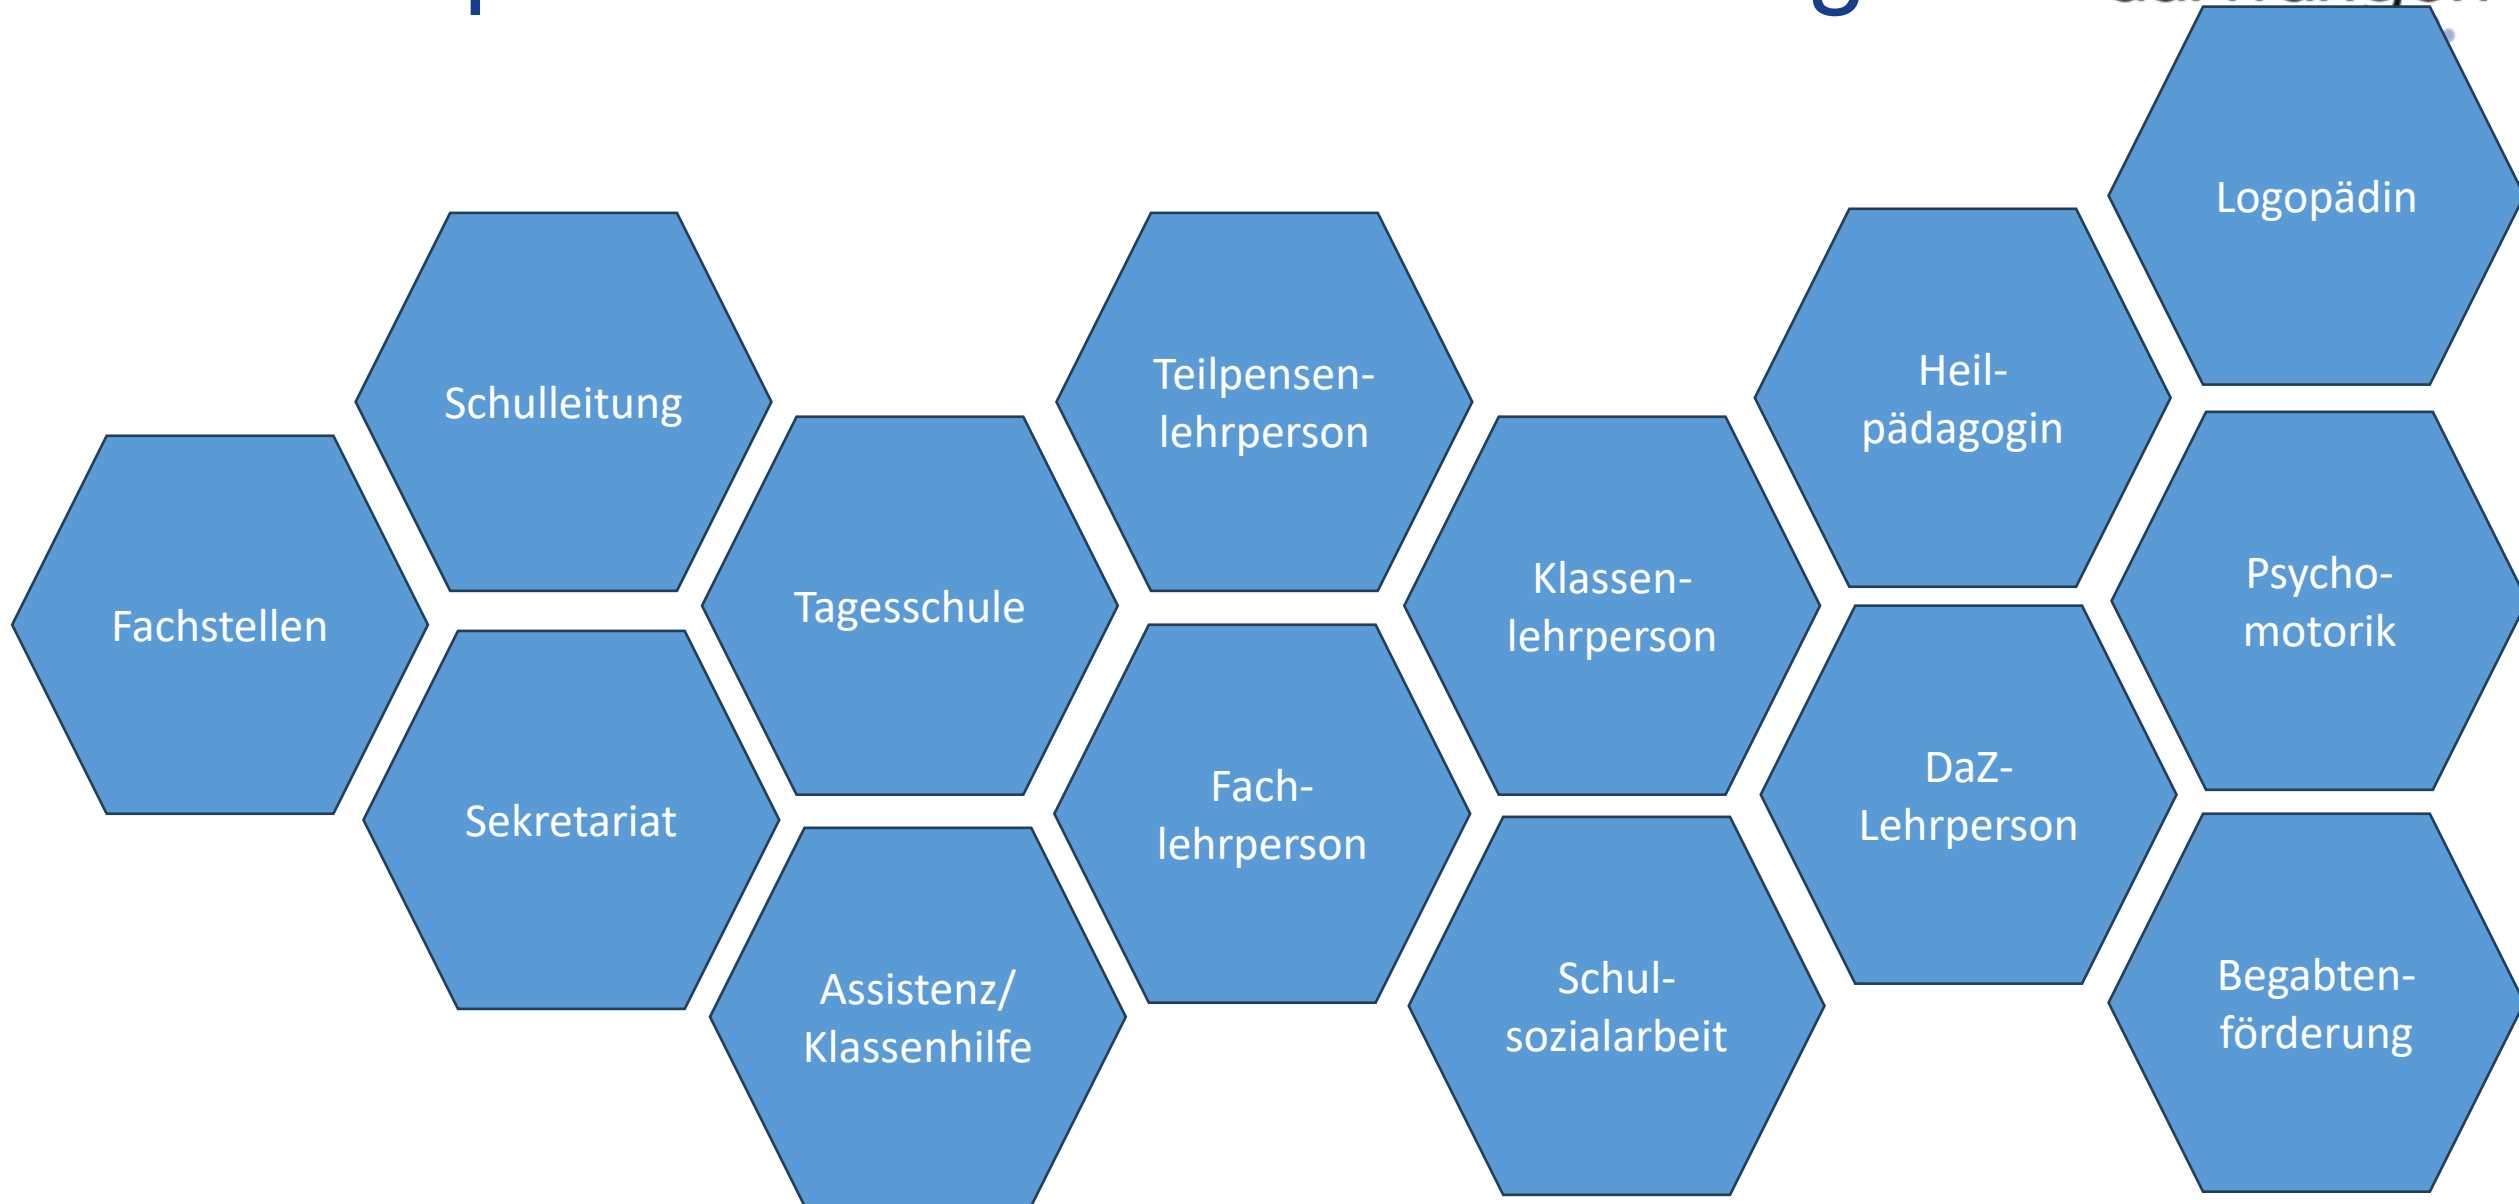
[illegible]

Logopädin

Schulleitung

Teilpensen-lehrperson

Heil-pädagogin

Fachstellen

Tagesschule

Klassen-lehrperson

Psycho-motorik

Sekretariat

Fach-lehrperson

DaZ-Lehrperson

Assistenz/ Klassenhilfe

Schul-sozialarbeit

Begabten-förderung